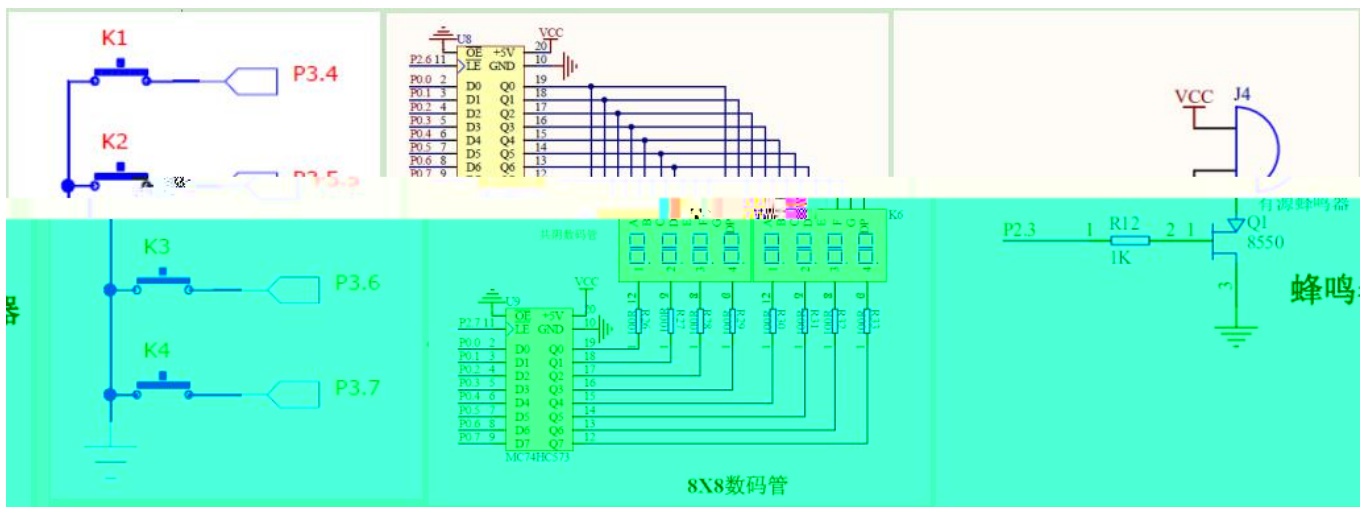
K1
P3.4
K2
P3.5
K3
P3.6
K4
P3.7
器

U8
VCC
OE +5V 20
P2.6 11 LE GND 10
P0.0 2 D0 Q0 19
P0.1 3 D1 Q1 18
P0.2 4 D2 Q2 17
P0.3 5 D3 Q3 16
P0.4 6 D4 Q4 15
P0.5 7 D5 Q5 14
P0.6 8 D6 Q6 13
P0.7 9 D7 Q7 12

共阴数码管
K6
12 9 8 6 12 9 8 6

U9
VCC
OE +5V 20
P2.7 11 LE GND 10
P0.0 2 D0 Q0 19
P0.1 3 D1 Q1 18
P0.2 4 D2 Q2 17
P0.3 5 D3 Q3 16
P0.4 6 D4 Q4 15
P0.5 7 D5 Q5 14
P0.6 8 D6 Q6 13
P0.7 9 D7 Q7 12
MC74HC573

8X8数码管

VCC
J4
有源蜂鸣器
P2.3 1 R12 2 1 Q1
1K 8550
3
蜂鸣